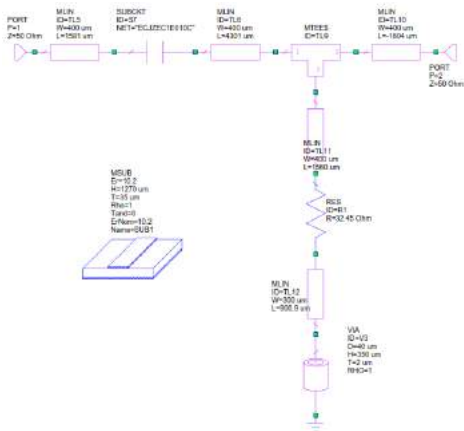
PORT
P=1
Z=50 Ohm

MLIN
ID=TL5
W=400 um
L=1501 um

SUBCKT
ID=S7
NET="ECJ2EC1E010C"

MLIN
ID=TL6
W=400 um
L=4301 um

MTEES
ID=TL9

MLIN
ID=TL10
W=400 um
L=1804 um

PORT
P=2
Z=50 Ohm

MLIN
ID=TL11
W=400 um
L=1560 um

RES
ID=R1
R=32.45 Ohm

MSUB
Er=10.2
H=1270 um
T=35 um
Rho=1
Tand=0
ErNom=10.2
Name=SUB1

MLIN
ID=TL12
W=300 um
L=900.9 um

VIA
ID=V3
D=40 um
H=330 um
T=2 um
RHO=1